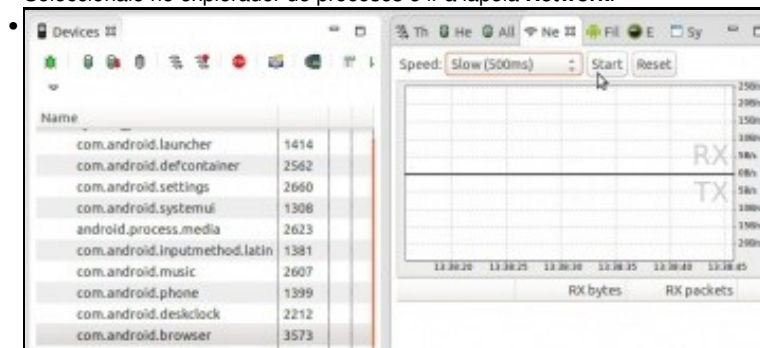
Seleccionalo no explorador de procesos e ir á lapela Network.

•

Devices

Name

| | |
|---|---|
| com.android.launcher | 1414 |
| com.android.defcontainer | 2562 |
| com.android.settings | 2660 |
| com.android.systemui | 1308 |
| android.process.media | 2623 |
| com.android.inputmethod.latin | 1381 |
| com.android.music | 2607 |
| com.android.phone | 1399 |
| com.android.deskclock | 2212 |
| com.android.browser | 3573 |

Th He All Ne Fil E Sy

Speed: Slow (500ms) Start Reset

RX

TX

250b
200b
150b
100b
50b/s
0b/s
50b/s
100b
150b
200b

13:38:20 13:38:25 13:38:30 13:38:35 13:38:40 13:38:45

RX bytes RX packets